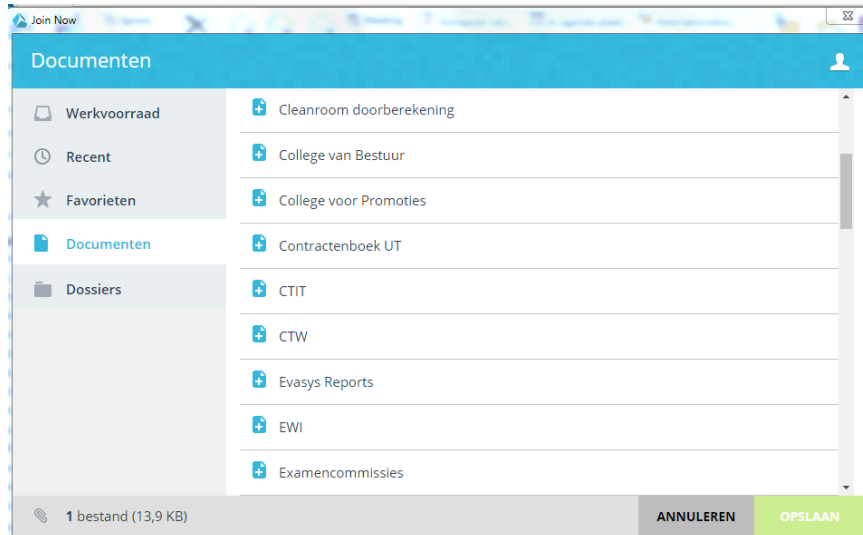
Join Now

Documenten

Werkvoorraad
Recent
Favorieten
Documenten
Dossiers

Cleanroom doorberekening
College van Bestuur
College voor Promoties
Contractenboek UT
CTIT
CTW
Evasys Reports
EWI
Examencommissies

1 bestand (13,9 KB)

ANNULEREN
OPSLAAN